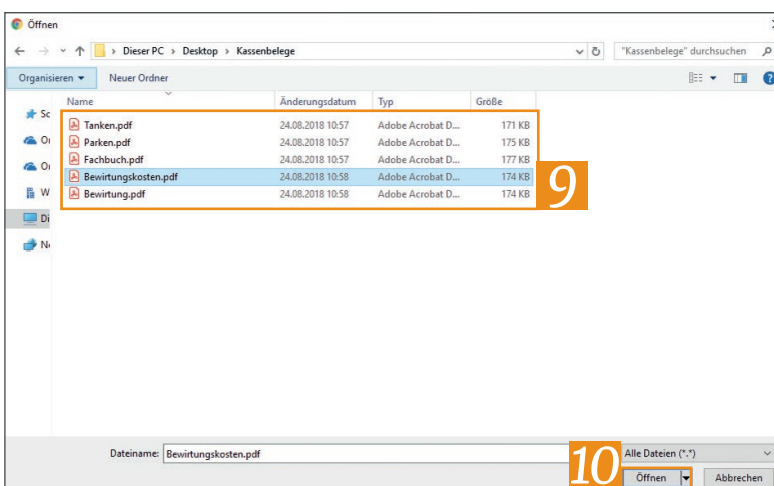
Öffnen

Dieser PC > Desktop > Kassenbelege

"Kassenbelege" durchsuchen

Organisieren ▾ Neuer Ordner

Sc
Oi
Oi
W
Di
Ne

| Name | Änderungsdatum | Typ | Größe |
|---|---|---|---|
| Tanken.pdf | 24.08.2018 10:57 | Adobe Acrobat D... | 171 KB |
| Parken.pdf | 24.08.2018 10:57 | Adobe Acrobat D... | 175 KB |
| Fachbuch.pdf | 24.08.2018 10:57 | Adobe Acrobat D... | 177 KB |
| Bewirtungskosten.pdf | 24.08.2018 10:58 | Adobe Acrobat D... | 174 KB |
| Bewirtung.pdf | 24.08.2018 10:58 | Adobe Acrobat D... | 174 KB |

9

Dateiname: Bewirtungskosten.pdf

Alle Dateien (*.*)

10

Öffnen

Abbrechen